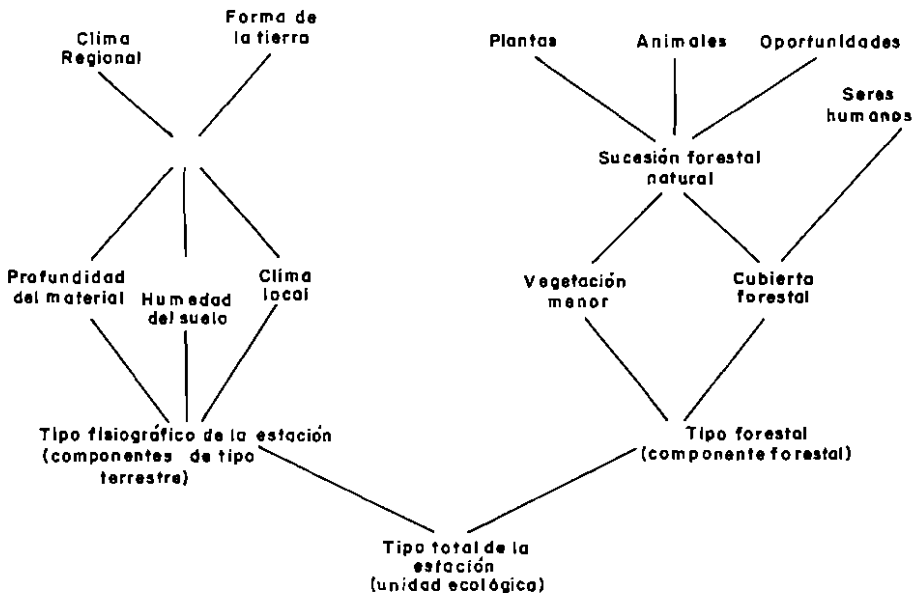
Clima Regional

Forma de la tierra

Plantas

Animales

Oportunidades

Seres humanos

Sucesión forestal natural

Profundidad del material

Humedad del suelo

Clima local

Vegetación menor

Cubierta forestal

Tipo fisiográfico de la estación (componentes de tipo terrestre)

Tipo forestal (componente forestal)

Tipo total de la estación (unidad ecológica)